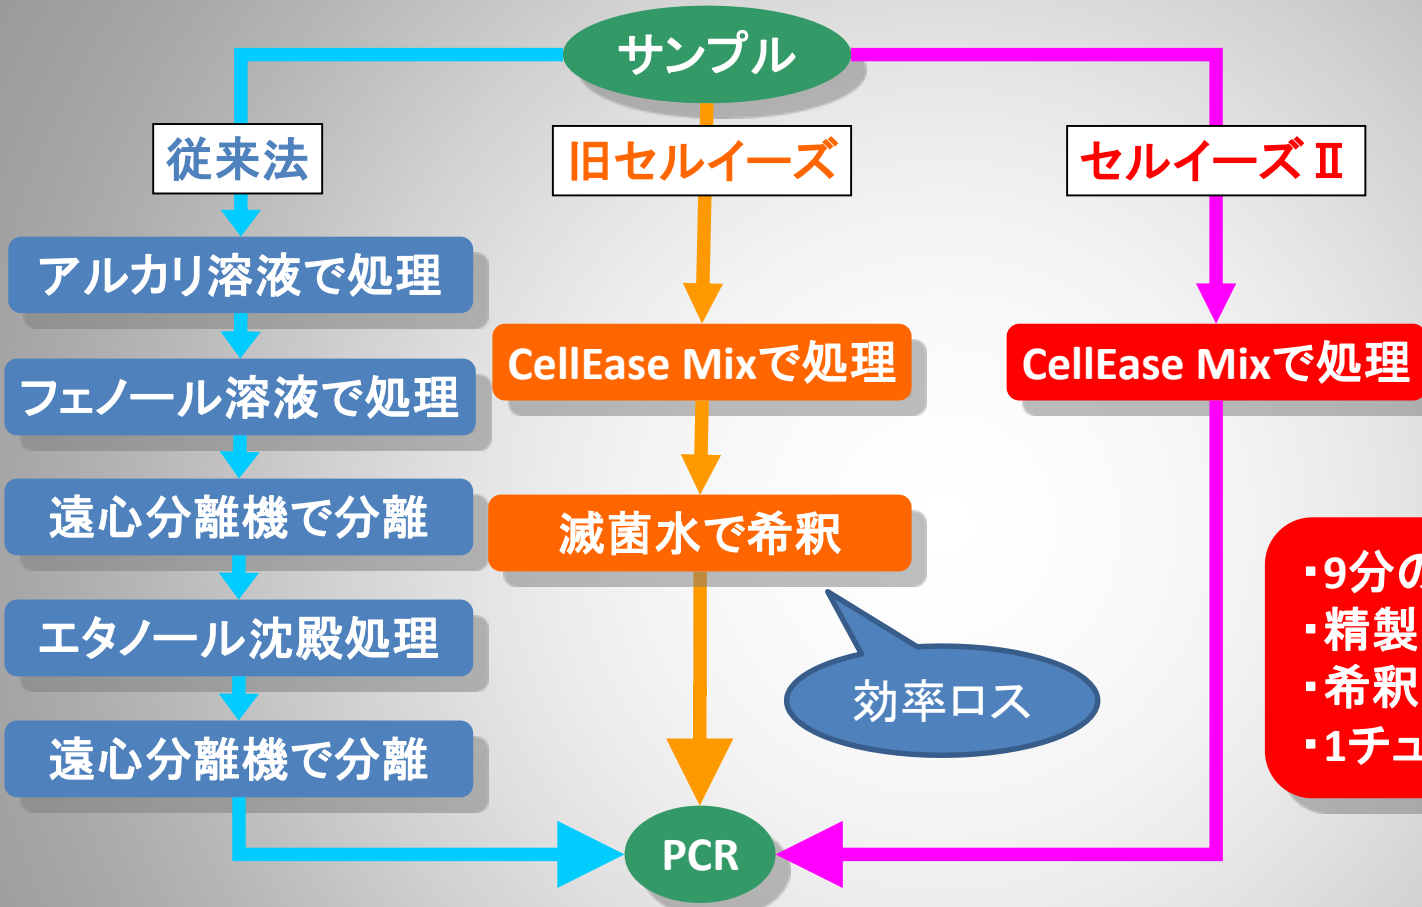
サンプル

従来法

旧セルイーズ

セルイーズⅡ

アルカリ溶液で処理

フェノール溶液で処理

遠心分離機で分離

エタノール沈殿処理

遠心分離機で分離

CellEase Mixで処理

滅菌水で希釈

効率ロス

CellEase Mixで処理

・9分の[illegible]
・精製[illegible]
・希釈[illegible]
・1チュ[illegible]

PCR